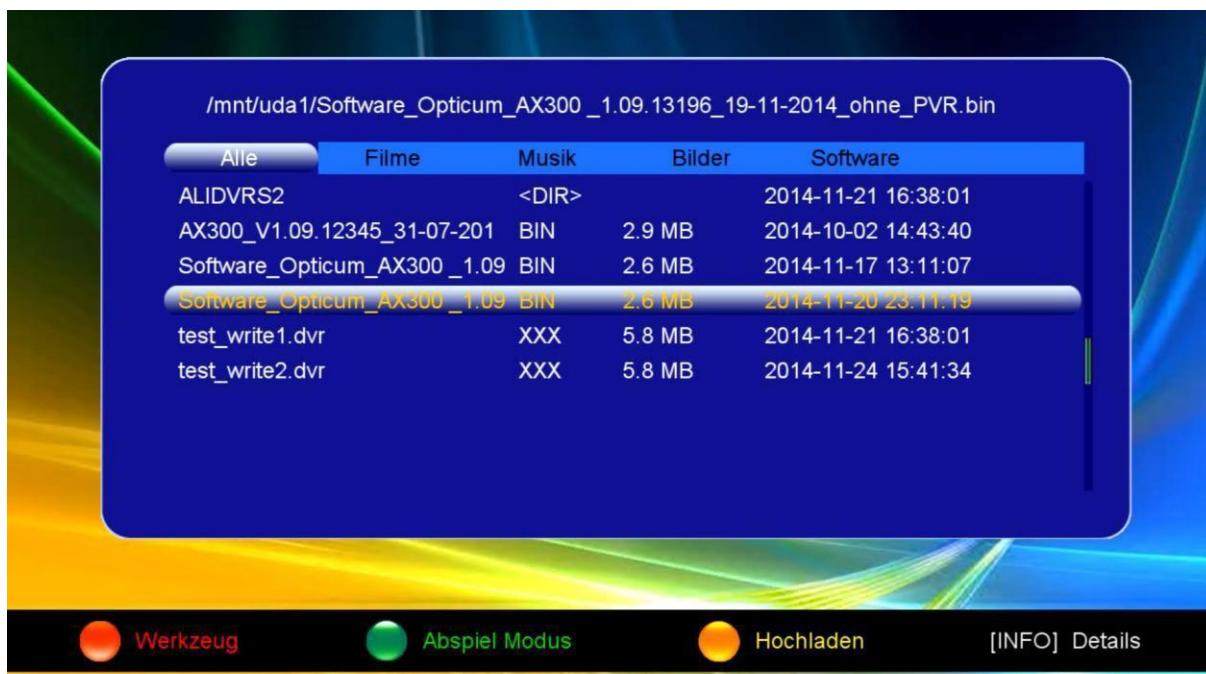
/mnt/uda1/Software_Opticum_AX300 _1.09.13196_19-11-2014_ohne_PVR.bin

Alle Filme Musik Bilder Software

| | | | |
|---|---|---|---|
| ALIDVRS2 | <DIR> | | 2014-11-21 16:38:01 |
| AX300_V1.09.12345_31-07-201 | BIN | 2.9 MB | 2014-10-02 14:43:40 |
| Software_Opticum_AX300 _1.09 | BIN | 2.6 MB | 2014-11-17 13:11:07 |
| Software_Opticum_AX300 _1.09 | BIN | 2.6 MB | 2014-11-20 23:11:19 |
| test_write1.dvr | XXX | 5.8 MB | 2014-11-21 16:38:01 |
| test_write2.dvr | XXX | 5.8 MB | 2014-11-24 15:41:34 |

Werkzeug Abspiel Modus Hochladen [INFO] Details